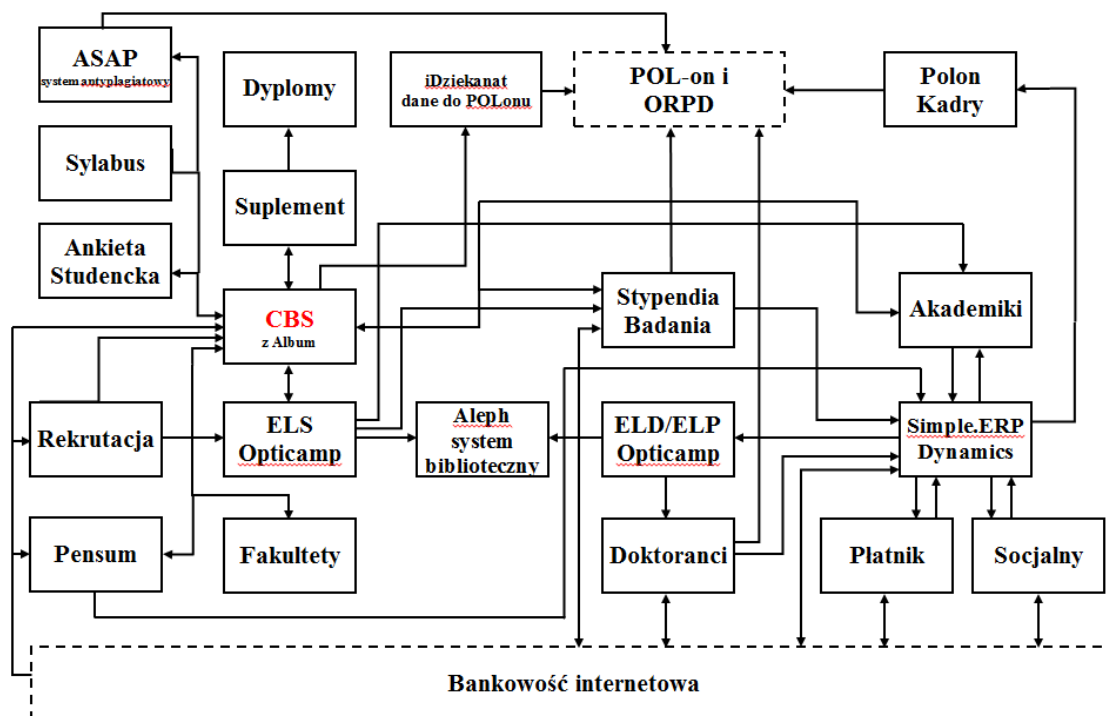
ASAP
system antyplagiatowy

Dyplomy

iDziekanat
dane do POLonu

POL-on i
ORPD

Polon
Kadry

Sylabus

Suplement

Ankieta
Studencka

Stypendia
Badania

Akademiki

CBS
z Album

Rekrutacja

ELS
Opticamp

Aleph
system
biblioteczny

ELD/ELP
Opticamp

Simple.ERP
Dynamics

Pensum

Fakultety

Doktoranci

Płatnik

Socjalny

Bankowość internetowa